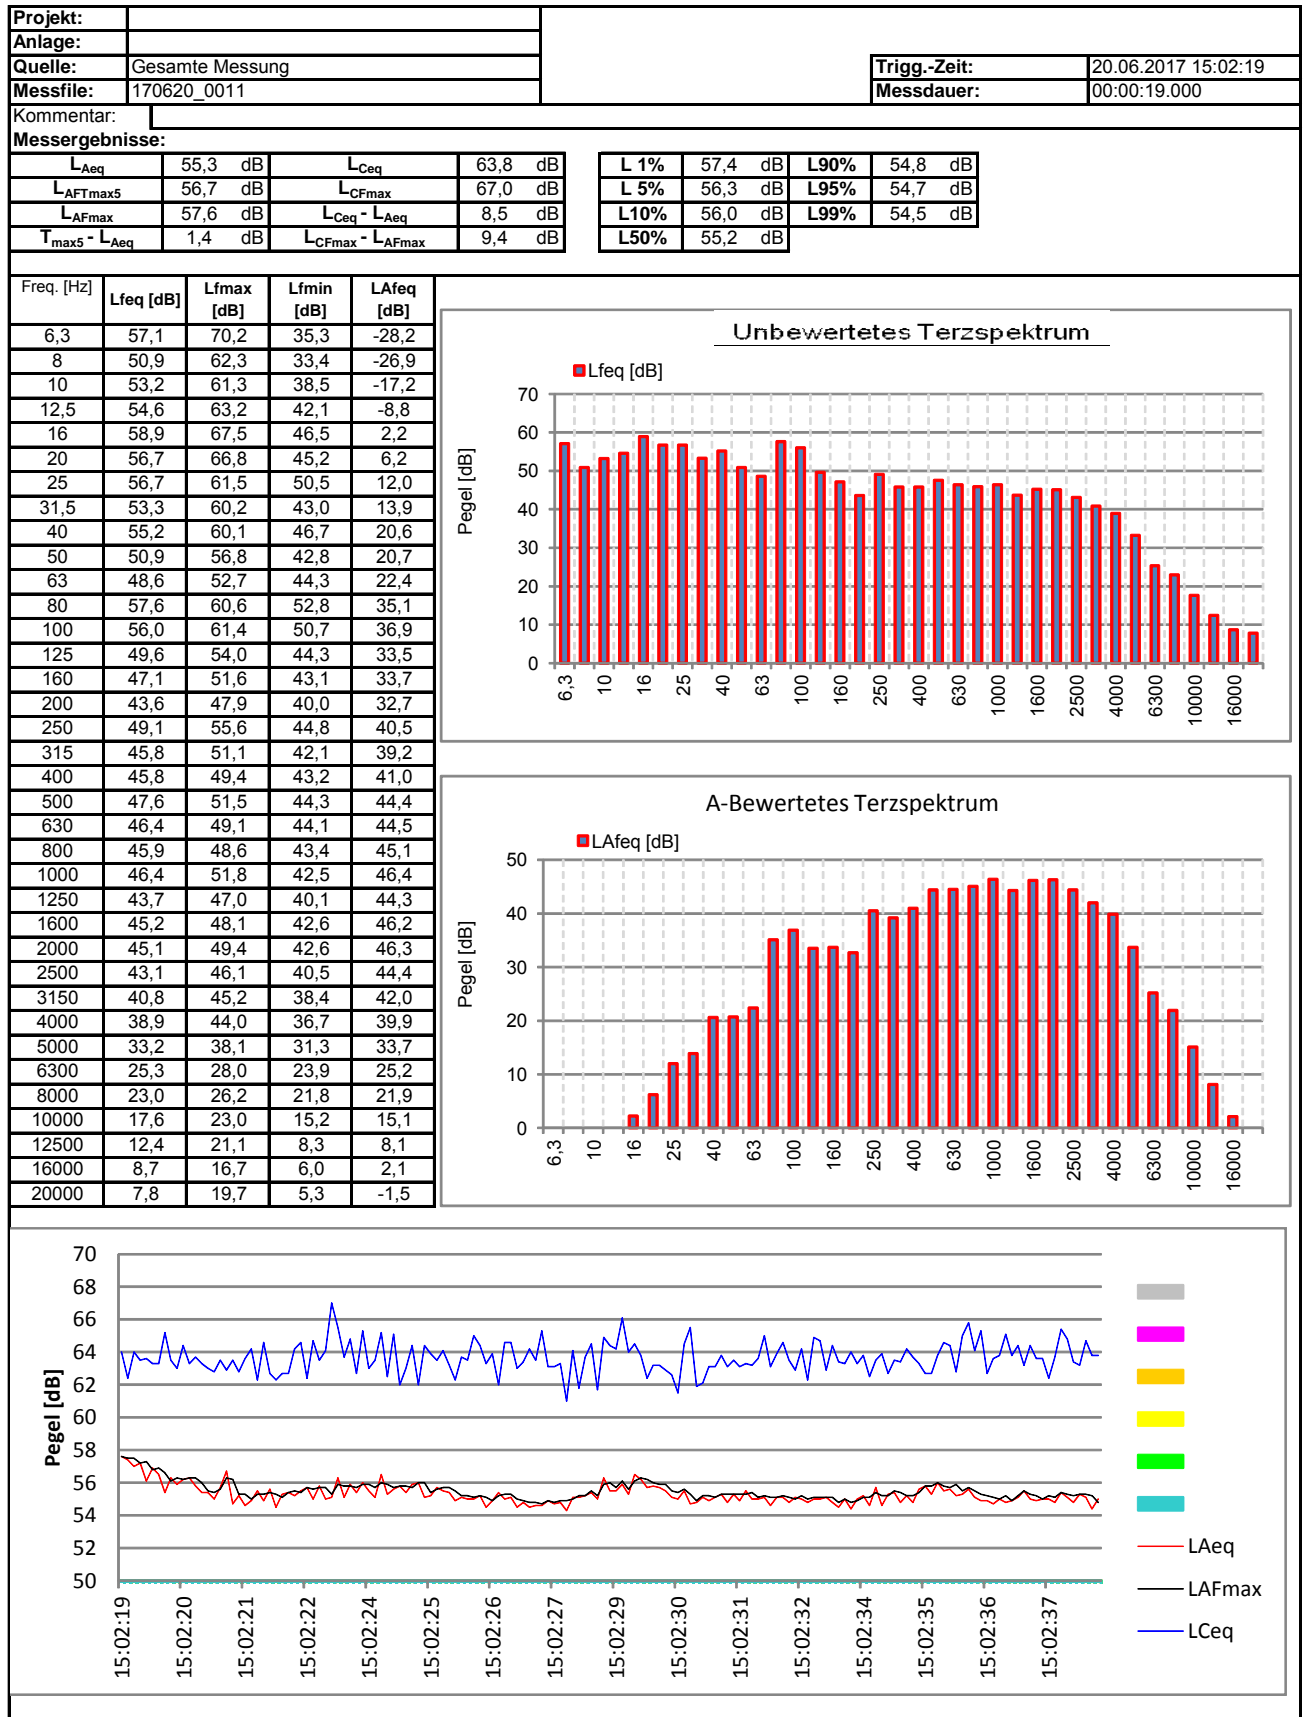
Projekt:
Anlage:
Quelle: Gesamte Messung
Messfile: 170620_0011
Trigg.-Zeit: 20.06.2017 15:02:19
Messdauer: 00:00:19.000
Kommentar:
Messergebnisse:

| $L_{Aeq}$ | 55,3 | dB | $L_{Ceq}$ | 63,8 | dB |
|---|---|---|---|---|---|
| $L_{AFTmax5}$ | 56,7 | dB | $L_{CFmax}$ | 67,0 | dB |
| $L_{AFmax}$ | 57,6 | dB | $L_{Ceq} - L_{Aeq}$ | 8,5 | dB |
| $T_{max5} - L_{Aeq}$ | 1,4 | dB | $L_{CFmax} - L_{AFmax}$ | 9,4 | dB |

| L 1% | 57,4 | dB | L90% | 54,8 | dB |
|---|---|---|---|---|---|
| L 5% | 56,3 | dB | L95% | 54,7 | dB |
| L10% | 56,0 | dB | L99% | 54,5 | dB |
| L50% | 55,2 | dB | | | |

| Freq. [Hz] | Lfeq [dB] | Lfmax [dB] | Lfmin [dB] | LAfeq [dB] |
|---|---|---|---|---|
| 6,3 | 57,1 | 70,2 | 35,3 | -28,2 |
| 8 | 50,9 | 62,3 | 33,4 | -26,9 |
| 10 | 53,2 | 61,3 | 38,5 | -17,2 |
| 12,5 | 54,6 | 63,2 | 42,1 | -8,8 |
| 16 | 58,9 | 67,5 | 46,5 | 2,2 |
| 20 | 56,7 | 66,8 | 45,2 | 6,2 |
| 25 | 56,7 | 61,5 | 50,5 | 12,0 |
| 31,5 | 53,3 | 60,2 | 43,0 | 13,9 |
| 40 | 55,2 | 60,1 | 46,7 | 20,6 |
| 50 | 50,9 | 56,8 | 42,8 | 20,7 |
| 63 | 48,6 | 52,7 | 44,3 | 22,4 |
| 80 | 57,6 | 60,6 | 52,8 | 35,1 |
| 100 | 56,0 | 61,4 | 50,7 | 36,9 |
| 125 | 49,6 | 54,0 | 44,3 | 33,5 |
| 160 | 47,1 | 51,6 | 43,1 | 33,7 |
| 200 | 43,6 | 47,9 | 40,0 | 32,7 |
| 250 | 49,1 | 55,6 | 44,8 | 40,5 |
| 315 | 45,8 | 51,1 | 42,1 | 39,2 |
| 400 | 45,8 | 49,4 | 43,2 | 41,0 |
| 500 | 47,6 | 51,5 | 44,3 | 44,4 |
| 630 | 46,4 | 49,1 | 44,1 | 44,5 |
| 800 | 45,9 | 48,6 | 43,4 | 45,1 |
| 1000 | 46,4 | 51,8 | 42,5 | 46,4 |
| 1250 | 43,7 | 47,0 | 40,1 | 44,3 |
| 1600 | 45,2 | 48,1 | 42,6 | 46,2 |
| 2000 | 45,1 | 49,4 | 42,6 | 46,3 |
| 2500 | 43,1 | 46,1 | 40,5 | 44,4 |
| 3150 | 40,8 | 45,2 | 38,4 | 42,0 |
| 4000 | 38,9 | 44,0 | 36,7 | 39,9 |
| 5000 | 33,2 | 38,1 | 31,3 | 33,7 |
| 6300 | 25,3 | 28,0 | 23,9 | 25,2 |
| 8000 | 23,0 | 26,2 | 21,8 | 21,9 |
| 10000 | 17,6 | 23,0 | 15,2 | 15,1 |
| 12500 | 12,4 | 21,1 | 8,3 | 8,1 |
| 16000 | 8,7 | 16,7 | 6,0 | 2,1 |
| 20000 | 7,8 | 19,7 | 5,3 | -1,5 |

Unbewertetes Terzspektrum
Lfeq [dB]
Pegel [dB]
70 60 50 40 30 20 10 0
6,3 10 16 25 40 63 100 160 250 400 630 1000 1600 2500 4000 6300 10000 16000

A-Bewertetes Terzspektrum
LAfeq [dB]
Pegel [dB]
50 40 30 20 10 0
6,3 10 16 25 40 63 100 160 250 400 630 1000 1600 2500 4000 6300 10000 16000

Pegel [dB]
70 68 66 64 62 60 58 56 54 52 50
15:02:19 15:02:20 15:02:21 15:02:22 15:02:24 15:02:25 15:02:26 15:02:27 15:02:29 15:02:30 15:02:31 15:02:32 15:02:34 15:02:35 15:02:36 15:02:37
LAeq
LAFmax
LCeq